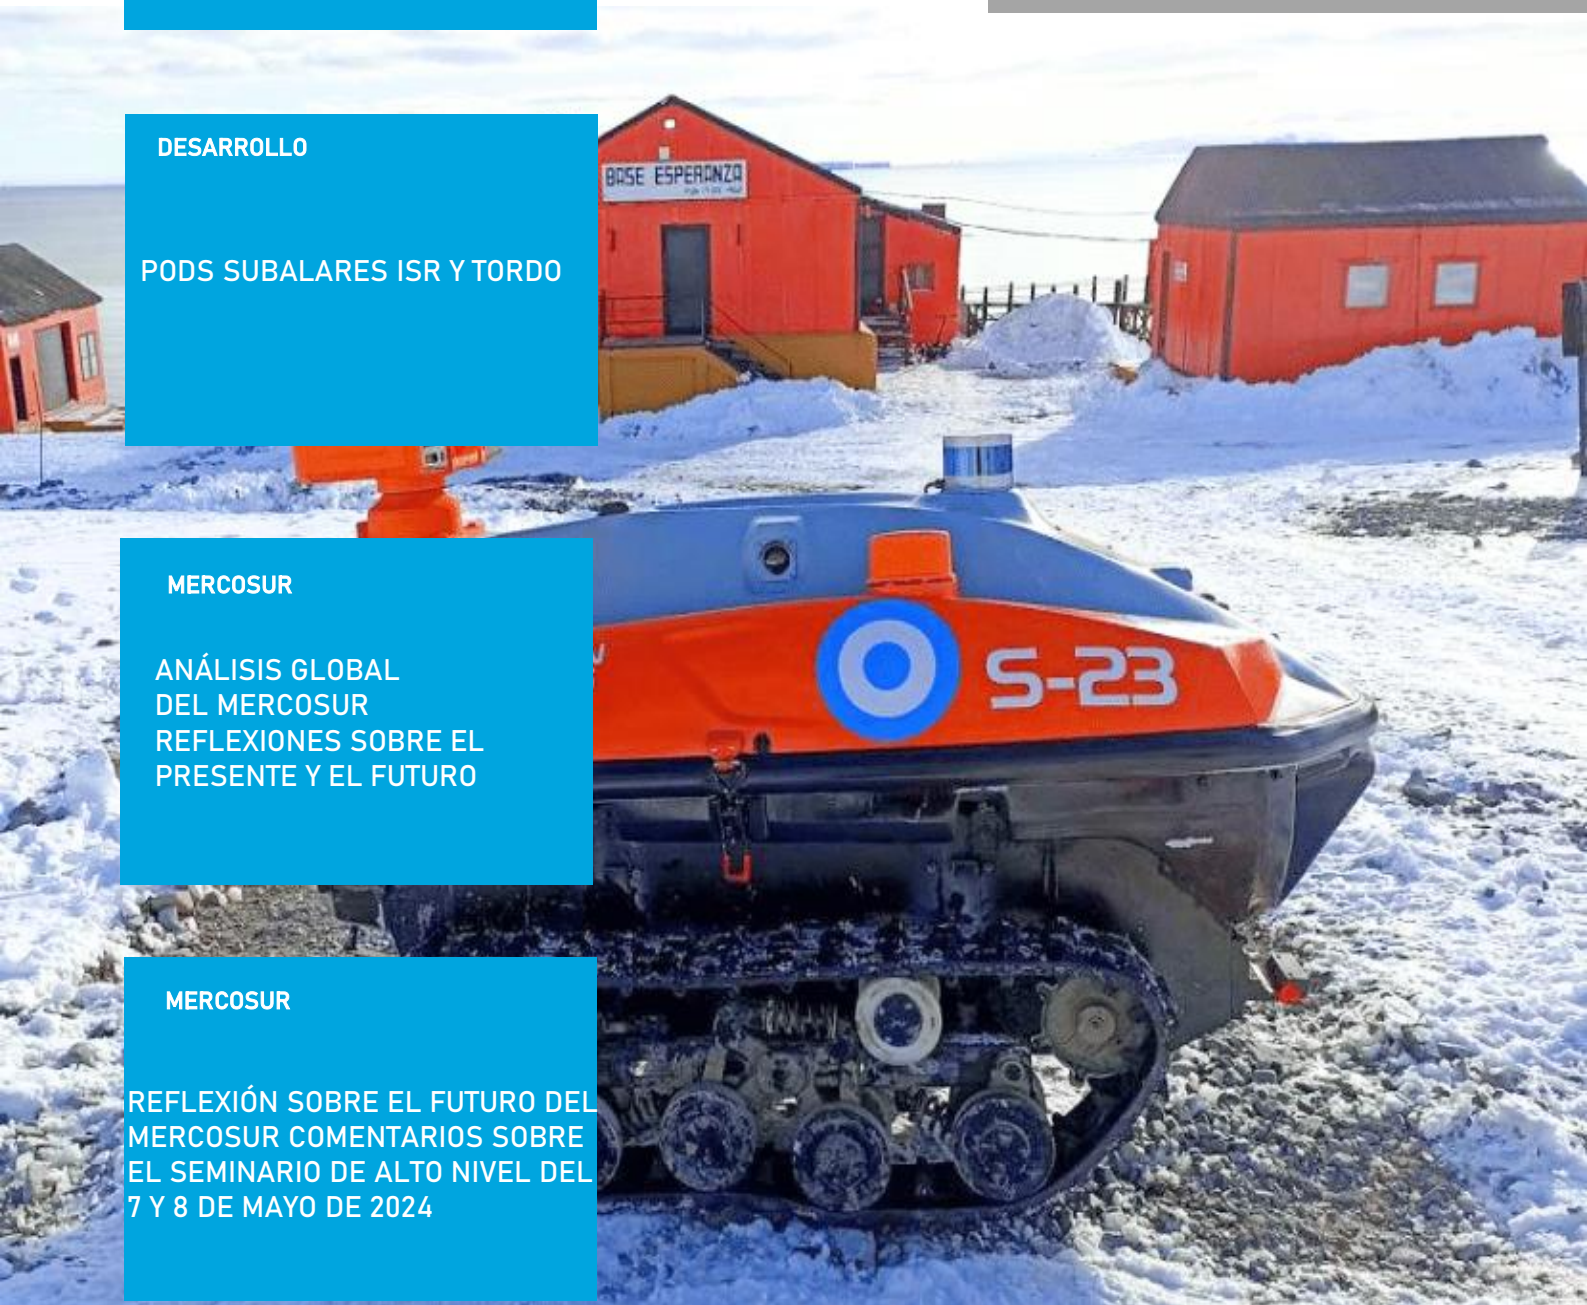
DESARROLLO

PODS SUBALARES ISR Y TORDO

BASE ESPERANZA

MERCOSUR

ANÁLISIS GLOBAL DEL MERCOSUR REFLEXIONES SOBRE EL PRESENTE Y EL FUTURO

S-23

MERCOSUR

REFLEXIÓN SOBRE EL FUTURO DEL MERCOSUR COMENTARIOS SOBRE EL SEMINARIO DE ALTO NIVEL DEL 7 Y 8 DE MAYO DE 2024